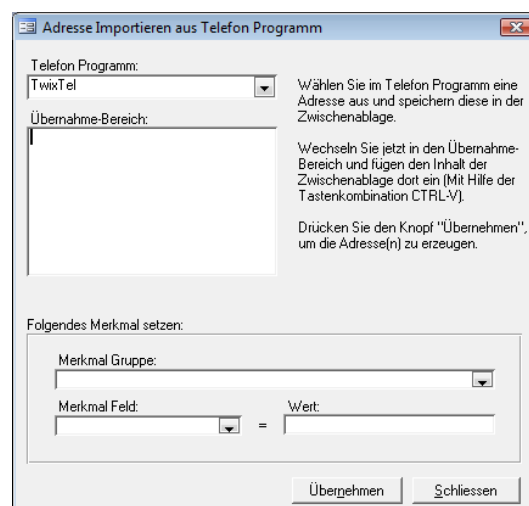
Adresse Importieren aus Telefon Programm

Telefon Programm:

TwixTel

Übernahme-Bereich:

Wählen Sie im Telefon Programm eine Adresse aus und speichern diese in der Zwischenablage.

Wechseln Sie jetzt in den Übernahme-Bereich und fügen den Inhalt der Zwischenablage dort ein (Mit Hilfe der Tastenkombination CTRL-V).

Drücken Sie den Knopf "Übernehmen", um die Adresse(n) zu erzeugen.

Folgendes Merkmal setzen:

Merkmal Gruppe:

Merkmal Feld:

=

Wert:

Übernehmen

Schliessen